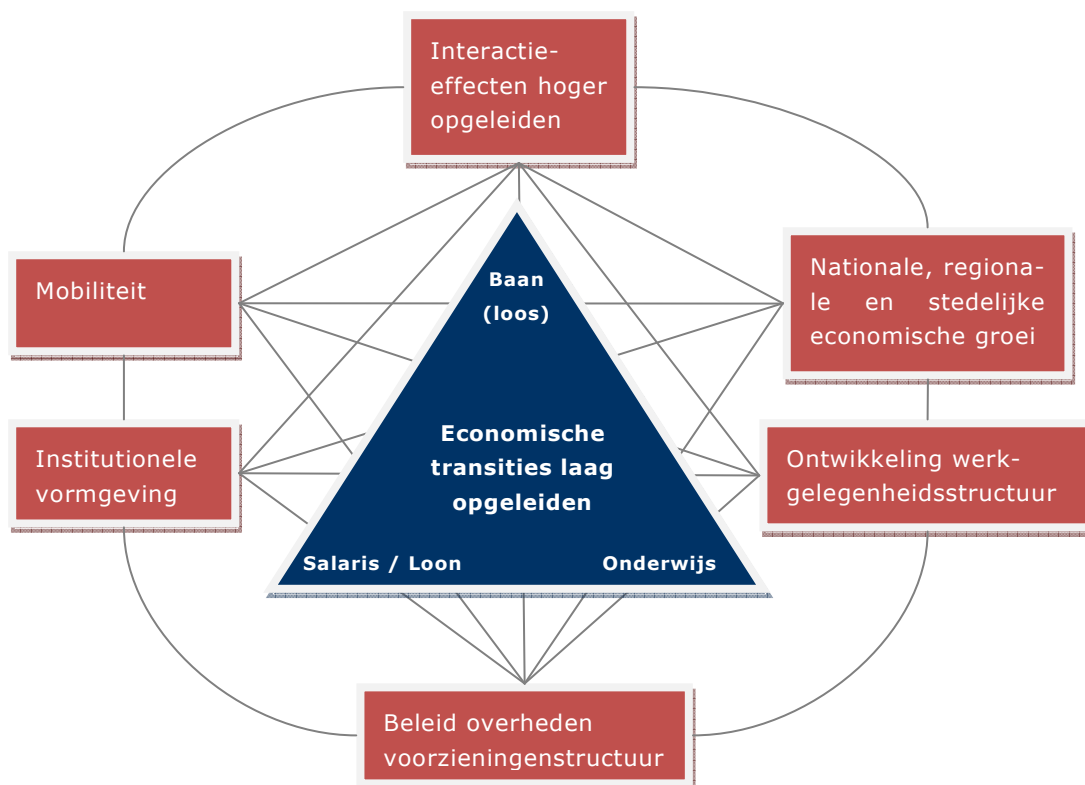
Interactie-effecten hoger opgeleiden

Mobiliteit

Nationale, regionale en stedelijke economische groei

Baan (loos)

Economische transities laag opgeleiden

Institutionele vormgeving

Ontwikkeling werkgelegenheidsstructuur

Salaris / Loon

Onderwijs

Beleid overheden voorzieningenstructuur